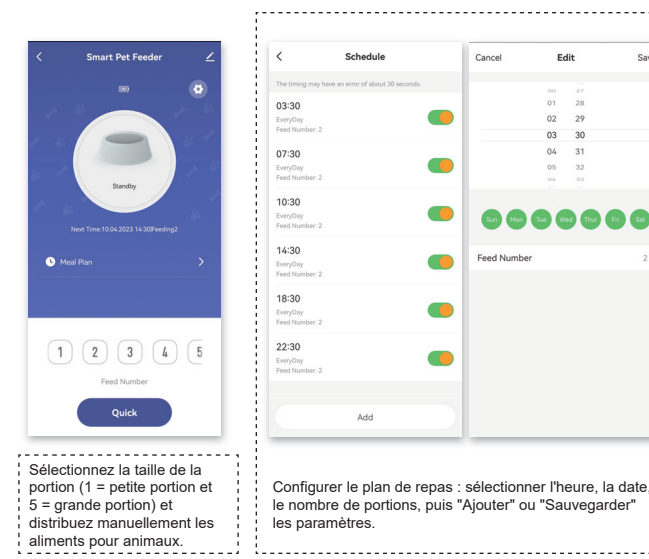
Smart Pet Feeder

Standby

Next Time:10.04.2023 14:30Feeding2

Meal Plan

1 2 3 4 5

Feed Number

Quick

Sélectionnez la taille de la portion (1 = petite portion et 5 = grande portion) et distribuez manuellement les aliments pour animaux.

Schedule

The timing may have an error of about 30 seconds.

03:30
EveryDay
Feed Number: 2

07:30
EveryDay
Feed Number: 2

10:30
EveryDay
Feed Number: 2

14:30
EveryDay
Feed Number: 2

18:30
EveryDay
Feed Number: 2

22:30
EveryDay
Feed Number: 2

Add

Cancel Edit Sa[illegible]

00 27
01 28
02 29
03 30
04 31
05 32
06 33

Sun Mon Tue Wed Thur Fri Sat

Feed Number 2

Configurer le plan de repas : sélectionner l'heure, la date, le nombre de portions, puis "Ajouter" ou "Sauvegarder" les paramètres.